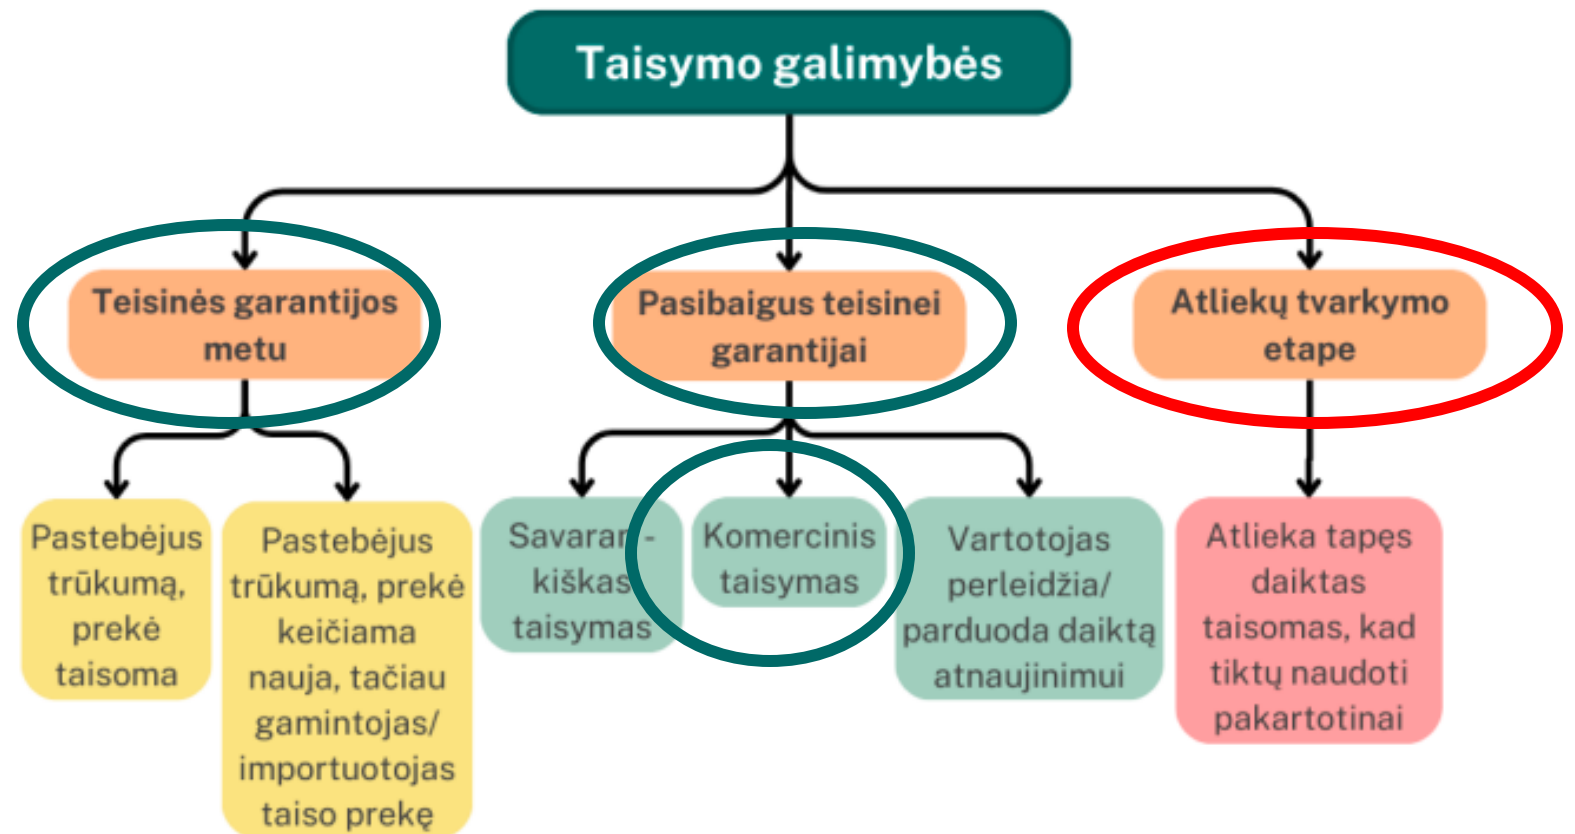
Taisymo galimybės

Teisinės garantijos metu

Pasibaigus teisinei garantijai

Atliekų tvarkymo etape

Pastebėjus trūkumą, prekė taisoma

Pastebėjus trūkumą, prekė keičiama nauja, tačiau gamintojas/ importuotojas taiso prekę

Savaran - kiškas taisymas

Komercinis taisymas

Vartotojas perleidžia/ parduoda daiktą atnaujinimui

Atlieka tapęs daiktas taisomas, kad tiktų naudoti pakartotinai